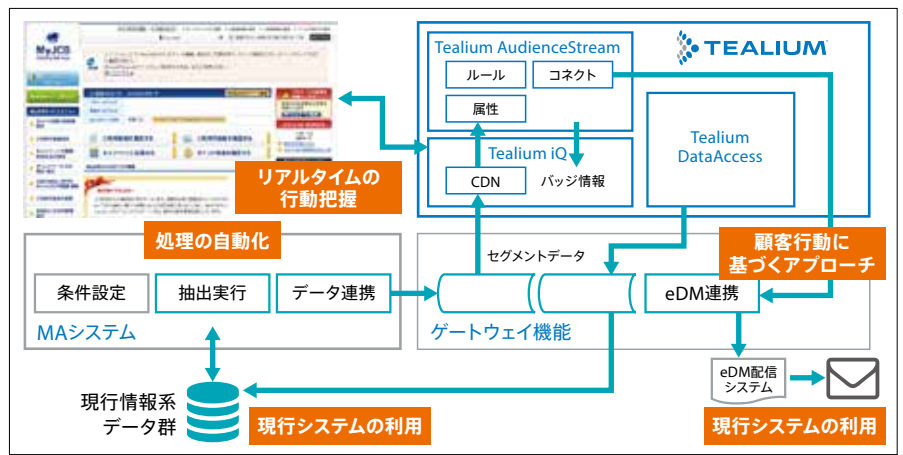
MyJCB

Tealium AudienceStream

TEALIUM

ルール

コネクト

属性

Tealium DataAccess

Tealium iQ

CDN

バッジ情報

リアルタイムの行動把握

処理の自動化

セグメントデータ

顧客行動に基づくアプローチ

条件設定

抽出実行

データ連携

eDM連携

MAシステム

ゲートウェイ機能

eDM配信システム

現行情報系データ群

現行システムの利用

現行システムの利用